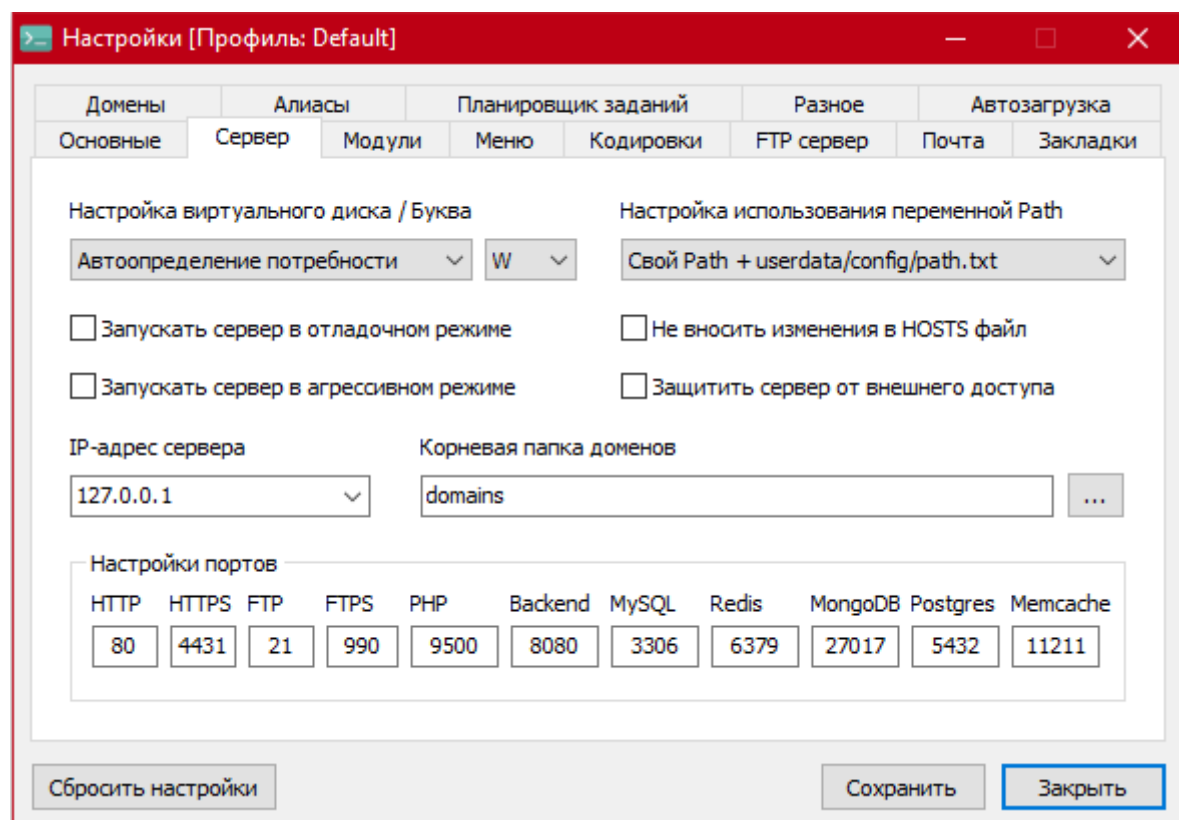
Настройки [Профиль: Default]

Домены | Алиасы | Планировщик заданий | Разное | Автозагрузка
Основные | Сервер | Модули | Меню | Кодировки | FTP сервер | Почта | Закладки

Настройка виртуального диска / Буква
Автоопределение потребности
W

Настройка использования переменной Path
Свой Path + userdata/config/path.txt

Запускать сервер в отладочном режиме
Не вносить изменения в HOSTS файл

Запускать сервер в агрессивном режиме
Защитить сервер от внешнего доступа

IP-адрес сервера
127.0.0.1

Корневая папка доменов
domains
...

Настройки портов

| HTTP | HTTPS | FTP | FTPS | PHP | Backend | MySQL | Redis | MongoDB | Postgres | Memcache |
|---|---|---|---|---|---|---|---|---|---|---|
| 80 | 4431 | 21 | 990 | 9500 | 8080 | 3306 | 6379 | 27017 | 5432 | 11211 |

Сбросить настройки
Сохранить
Закрыть